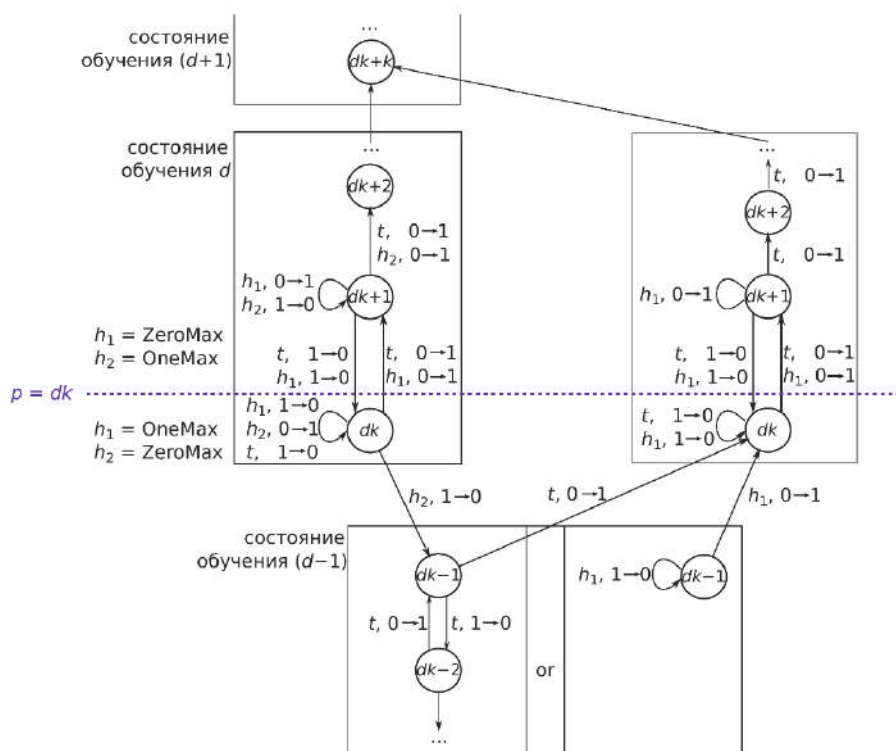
состояние обучения ($d+1$)

...

$dk+k$

состояние обучения $d$

...

$dk+2$

$t$, $0 \to 1$
$h_2$, $0 \to 1$

$h_1$, $0 \to 1$
$h_2$, $1 \to 0$

$dk+1$

$h_1$ = ZeroMax
$h_2$ = OneMax

$t$, $1 \to 0$
$h_1$, $1 \to 0$

$t$, $0 \to 1$
$h_1$, $0 \to 1$

$p = dk$

$h_1$, $1 \to 0$
$h_2$, $0 \to 1$
$t$, $1 \to 0$

$dk$

$h_1$ = OneMax
$h_2$ = ZeroMax

...

$t$, $0 \to 1$

$dk+2$

$t$, $0 \to 1$

$h_1$, $0 \to 1$

$dk+1$

$t$, $1 \to 0$
$h_1$, $1 \to 0$

$t$, $0 \to 1$
$h_1$, $0 \to 1$

$t$, $1 \to 0$
$h_1$, $1 \to 0$

$dk$

$h_2$, $1 \to 0$

$t$, $0 \to 1$

$h_1$, $0 \to 1$

состояние обучения ($d-1$)

$dk-1$

$t$, $0 \to 1$

$t$, $1 \to 0$

$dk-2$

...

or

$h_1$, $1 \to 0$

$dk-1$